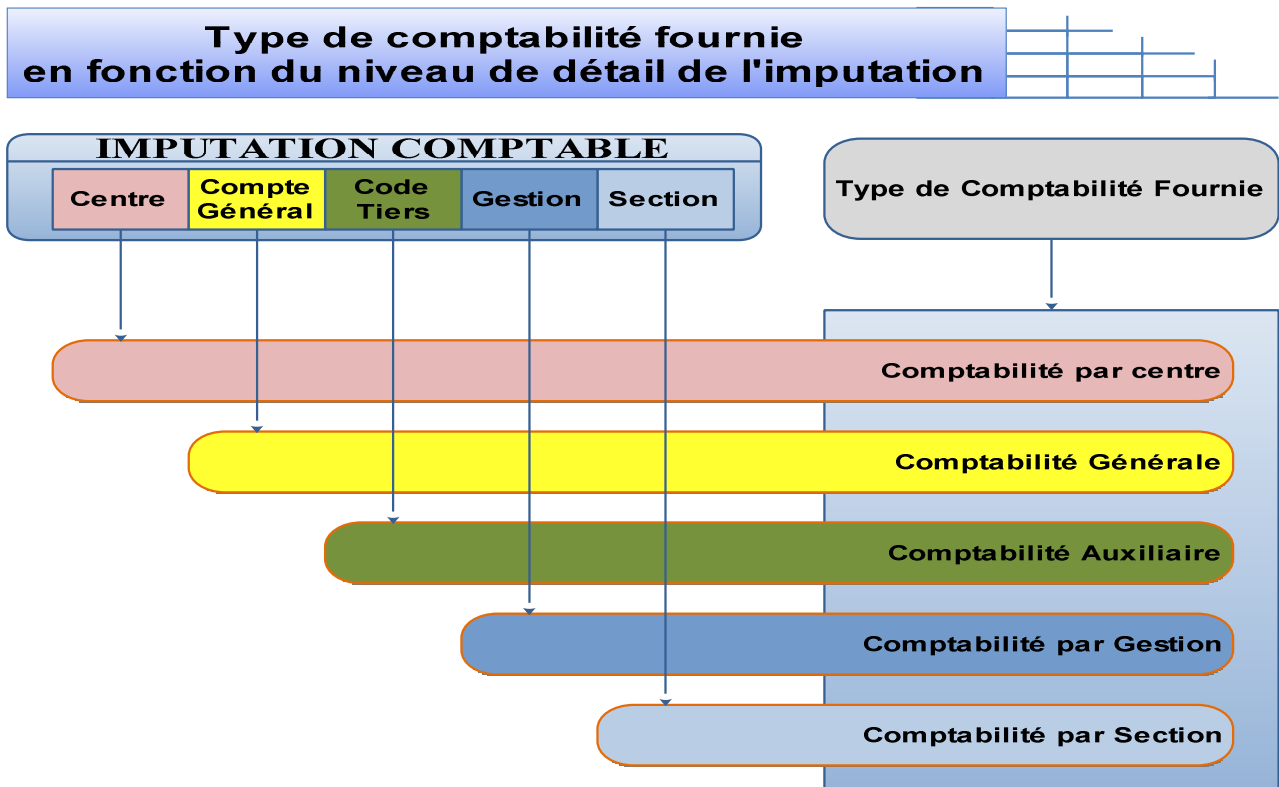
Type de comptabilité fournie en fonction du niveau de détail de l'imputation

IMPUTATION COMPTABLE

| Centre | Compte Général | Code Tiers | Gestion | Section |
|---|---|---|---|---|

Type de Comptabilité Fournie

Comptabilité par centre

Comptabilité Générale

Comptabilité Auxiliaire

Comptabilité par Gestion

Comptabilité par Section